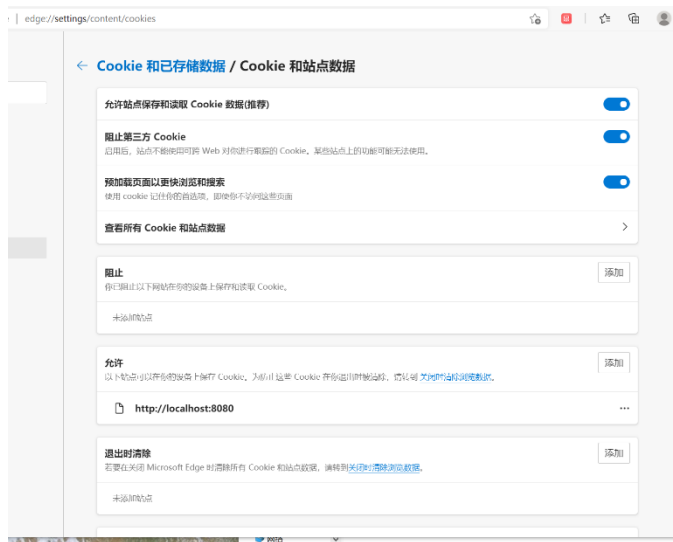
edge://settings/content/cookies

← Cookie 和已存储数据 / Cookie 和站点数据

允许站点保存和读取 Cookie 数据(推荐)

阻止第三方 Cookie
启用后，站点不能使用可跨 Web 对你进行跟踪的 Cookie。某些站点上的功能可能无法使用。

预加载页面以更快浏览和搜索
使用 cookie 记住你的首选项，即使你不访问这些页面

查看所有 Cookie 和站点数据

阻止
你已阻止以下网站在你的设备上保存和读取 Cookie。
添加

未添加站点

允许
以下站点可以在你的设备上保存 Cookie。为防止这些 Cookie 在你退出时被清除，请转到 关闭时清除浏览数据。
添加

http://localhost:8080

退出时清除
若要在关闭 Microsoft Edge 时清除所有 Cookie 和站点数据，请转到关闭时清除浏览数据。
添加

未添加站点